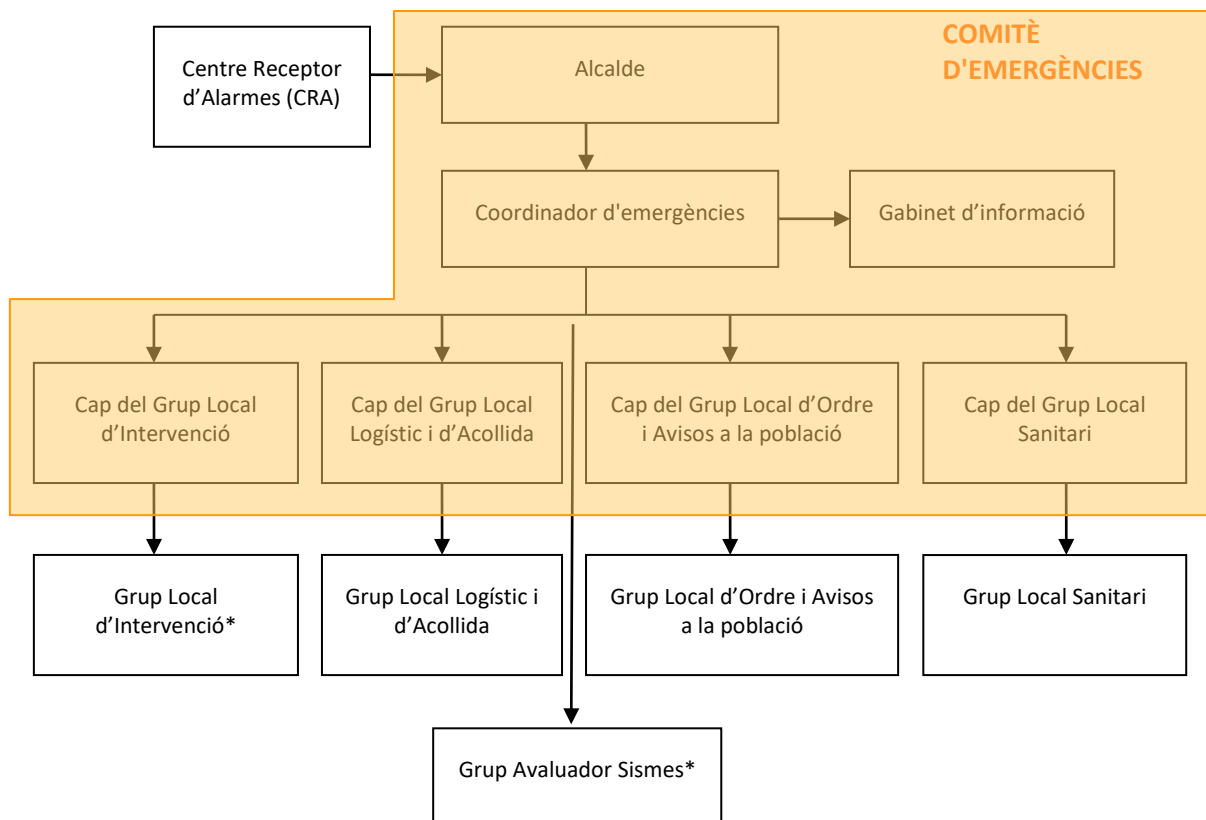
COMITÈ D'EMERGÈNCIES

Centre Receptor d'Alarmes (CRA)

Alcalde

Coordinador d'emergències

Gabinet d'informació

Cap del Grup Local d'Intervenció

Cap del Grup Local Logístic i d'Acollida

Cap del Grup Local d'Ordre i Avisos a la població

Cap del Grup Local Sanitari

Grup Local d'Intervenció*

Grup Local Logístic i d'Acollida

Grup Local d'Ordre i Avisos a la població

Grup Local Sanitari

Grup Avaluador Sismes*